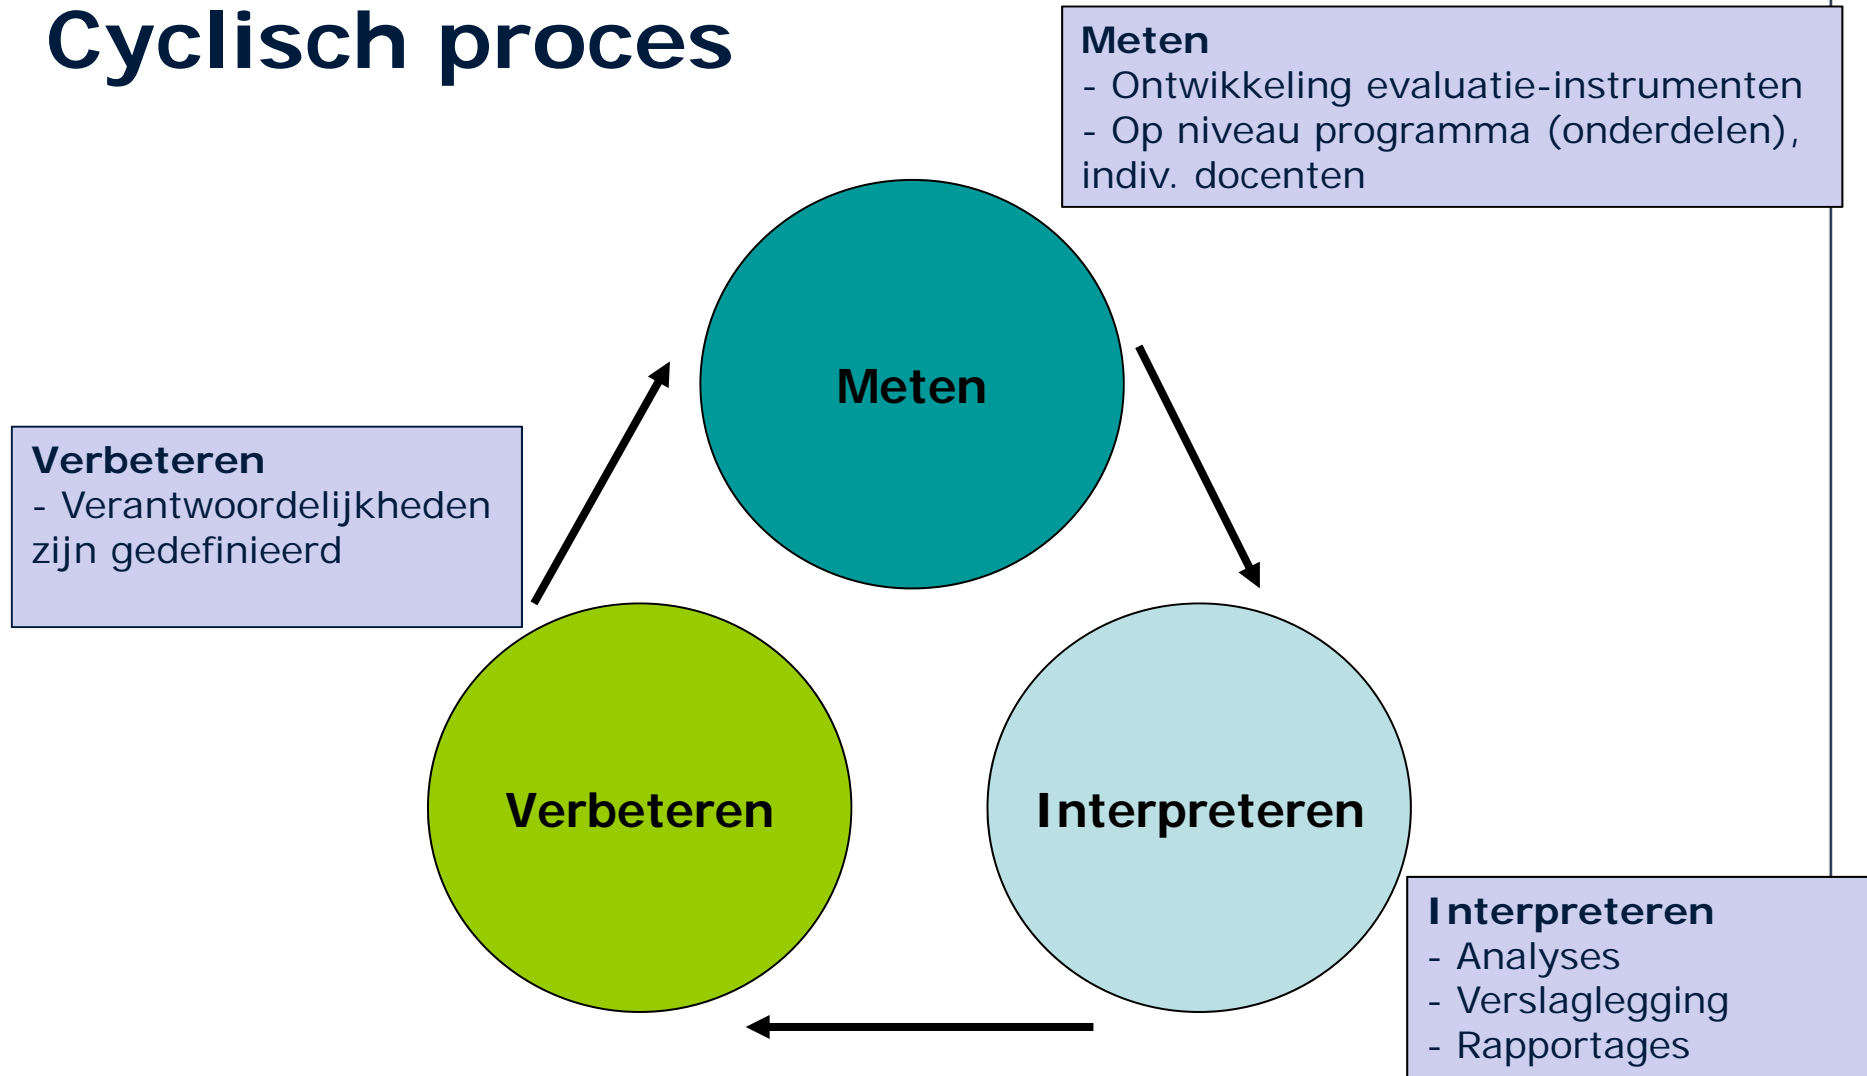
Cyclisch proces

Meten
- Ontwikkeling evaluatie-instrumenten
- Op niveau programma (onderdelen), indiv. docenten

Meten

Verbeteren
- Verantwoordelijkheden zijn gedefinieerd

Verbeteren

Interpreteren

Interpreteren
- Analyses
- Verslaglegging
- Rapportages